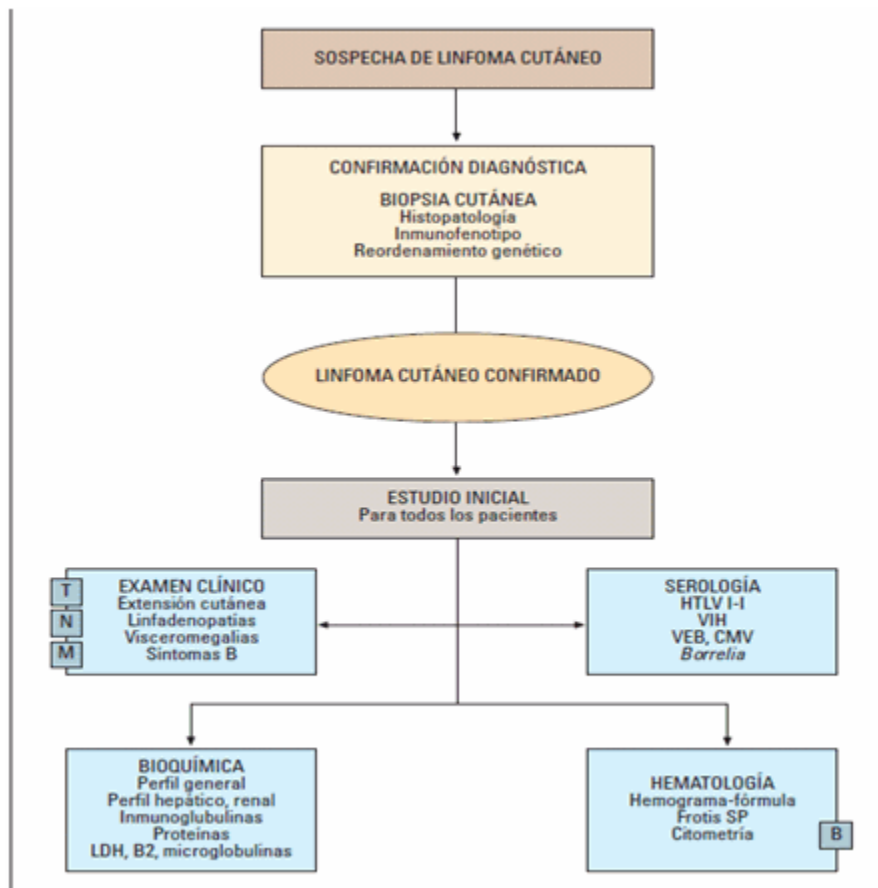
SOSPECHA DE LINFOMA CUTÁNEO

CONFIRMACIÓN DIAGNÓSTICA

BIOPSIA CUTÁNEA
Histopatología
Inmunofenotipo
Reordenamiento genético

LINFOMA CUTÁNEO CONFIRMADO

ESTUDIO INICIAL
Para todos los pacientes

T
N
M

EXAMEN CLÍNICO
Extensión cutánea
Linfadenopatías
Visceromegalias
Síntomas B

SEROLOGÍA
HTLV I-I
VIH
VEB, CMV
Borrelia

BIOQUÍMICA
Perfil general
Perfil hepático, renal
Inmunoglobulinas
Proteínas
LDH, B2, microglobulinas

HEMATOLOGÍA
Hemograma-fórmula
Frotis SP
Citometría

B